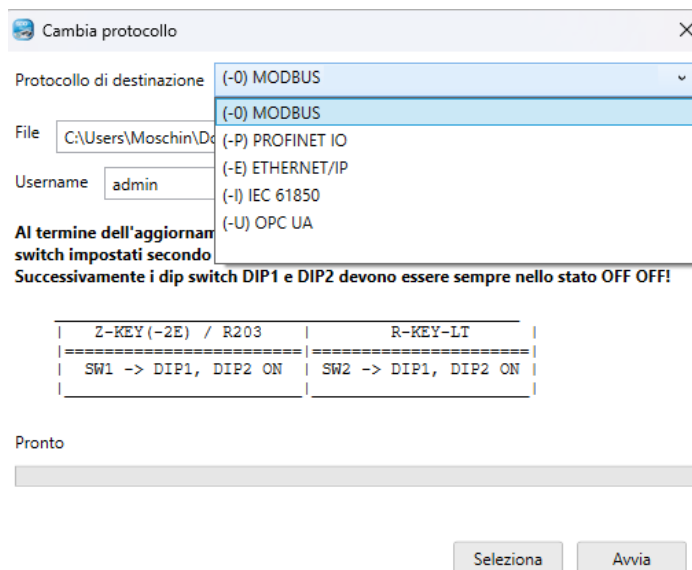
Cambia protocollo

Protocollo di destinazione (-0) MODBUS

(-0) MODBUS
(-P) PROFINET IO
(-E) ETHERNET/IP
(-I) IEC 61850
(-U) OPC UA

File C:\Users\Moschin\Do

Username admin

Al termine dell'aggiornam
switch impostati secondo
Successivamente i dip switch DIP1 e DIP2 devono essere sempre nello stato OFF OFF!

| Z-KEY(-2E) / R203 | R-KEY-LT |
|---|---|
| SW1 -> DIP1, DIP2 ON | SW2 -> DIP1, DIP2 ON |

Pronto

Seleziona Avvia